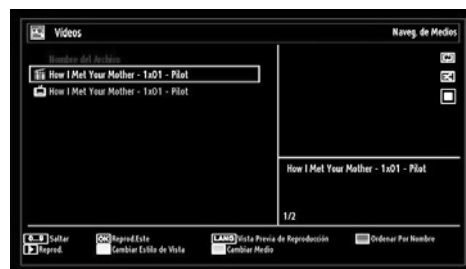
Videos

Naveg. de Medios

Nombre del Archivo

How I Met Your Mother - 1x01 - Pilot

How I Met Your Mother - 1x01 - Pilot

How I Met Your Mother - 1x01 - Pilot

1/2

0..9 Saltar
Reprod.
OK Reprod.Este
Cambiar Estilo de Vista
LANG Vista Previa de Reproducción
Cambiar Medio
Ordenar Por Nombre